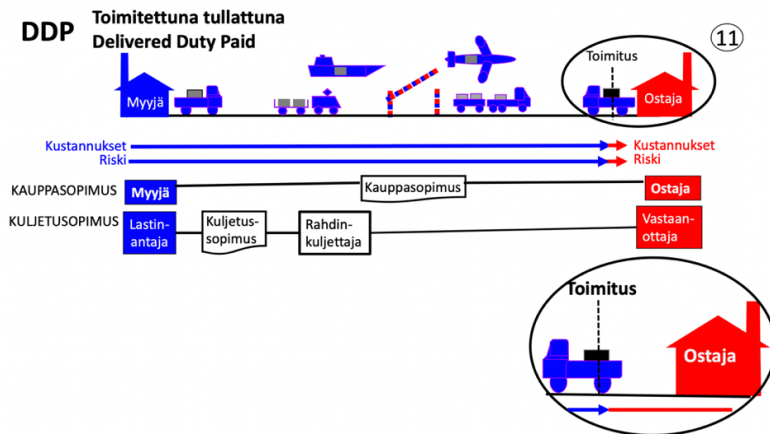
DDP Toimitettuna tullattuna
Delivered Duty Paid

⑪

Toimitus

Myyjä

Ostaja

Kustannukset
Riski

Kustannukset
Riski

KAUPPASOPIMUS Myyjä

Kauppasopimus

Ostaja

KULJETUSOPIMUS Lastinantaja

Kuljetussopimus

Rahdinkuljettaja

Vastaanottaja

Toimitus

Ostaja